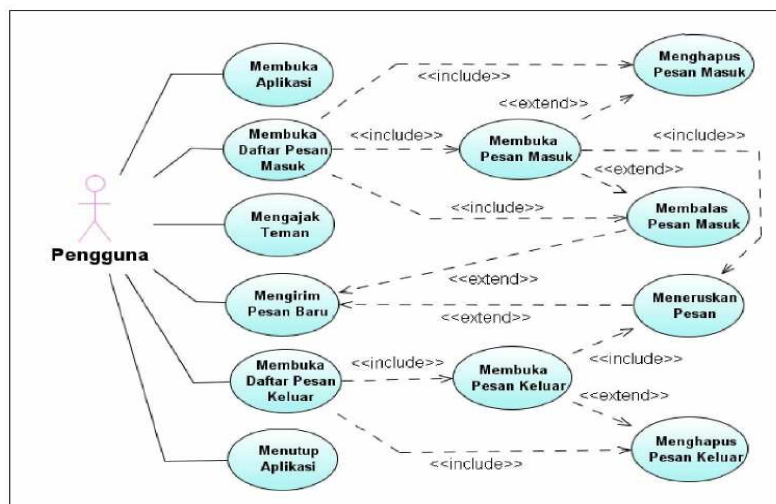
Membuka Aplikasi

Menghapus Pesan Masuk

<<include>>

<<extend>>

Membuka Daftar Pesan Masuk

<<include>>

Membuka Pesan Masuk

<<include>>

<<extend>>

Pengguna

Mengajak Teman

<<include>>

Membalas Pesan Masuk

<<extend>>

Mengirim Pesan Baru

Meneruskan Pesan

<<extend>>

Membuka Daftar Pesan Keluar

<<include>>

Membuka Pesan Keluar

<<include>>

<<extend>>

Menutup Aplikasi

Menghapus Pesan Keluar

<<include>>